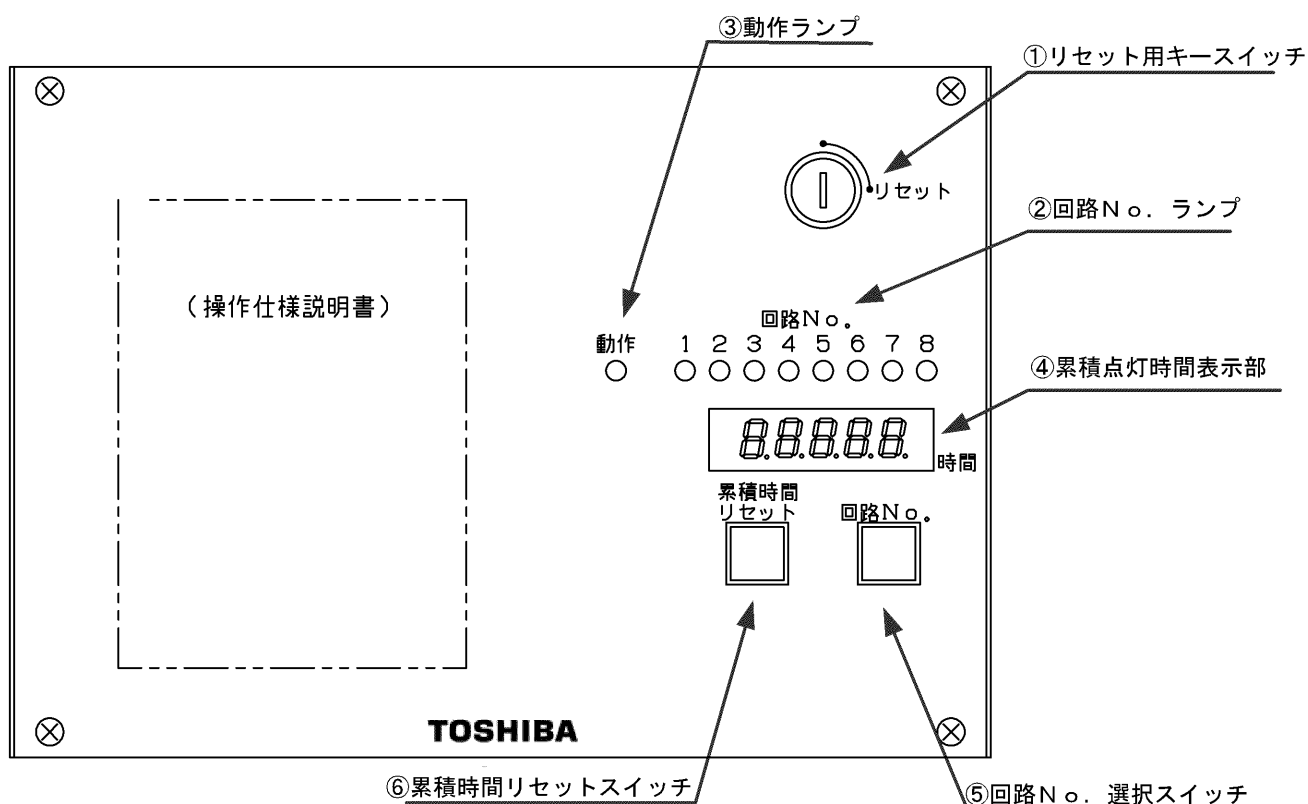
③動作ランプ

①リセット用キースイッチ

リセット

②回路Ｎｏ．ランプ

（操作仕様説明書）

回路Ｎｏ．

動作

1 2 3 4 5 6 7 8

④累積点灯時間表示部

8.8.8.8.8.

時間

累積時間
リセット

回路Ｎｏ．

TOSHIBA

⑥累積時間リセットスイッチ

⑤回路Ｎｏ．選択スイッチ